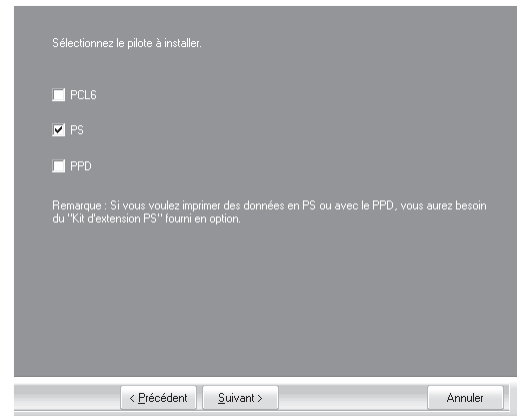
Sélectionnez le pilote à installer.

PCL6

PS

PPD

Remarque : Si vous voulez imprimer des données en PS ou avec le PPD, vous aurez besoin du "Kit d'extension PS" fourni en option.

< Précédent
Suivant >
Annuler